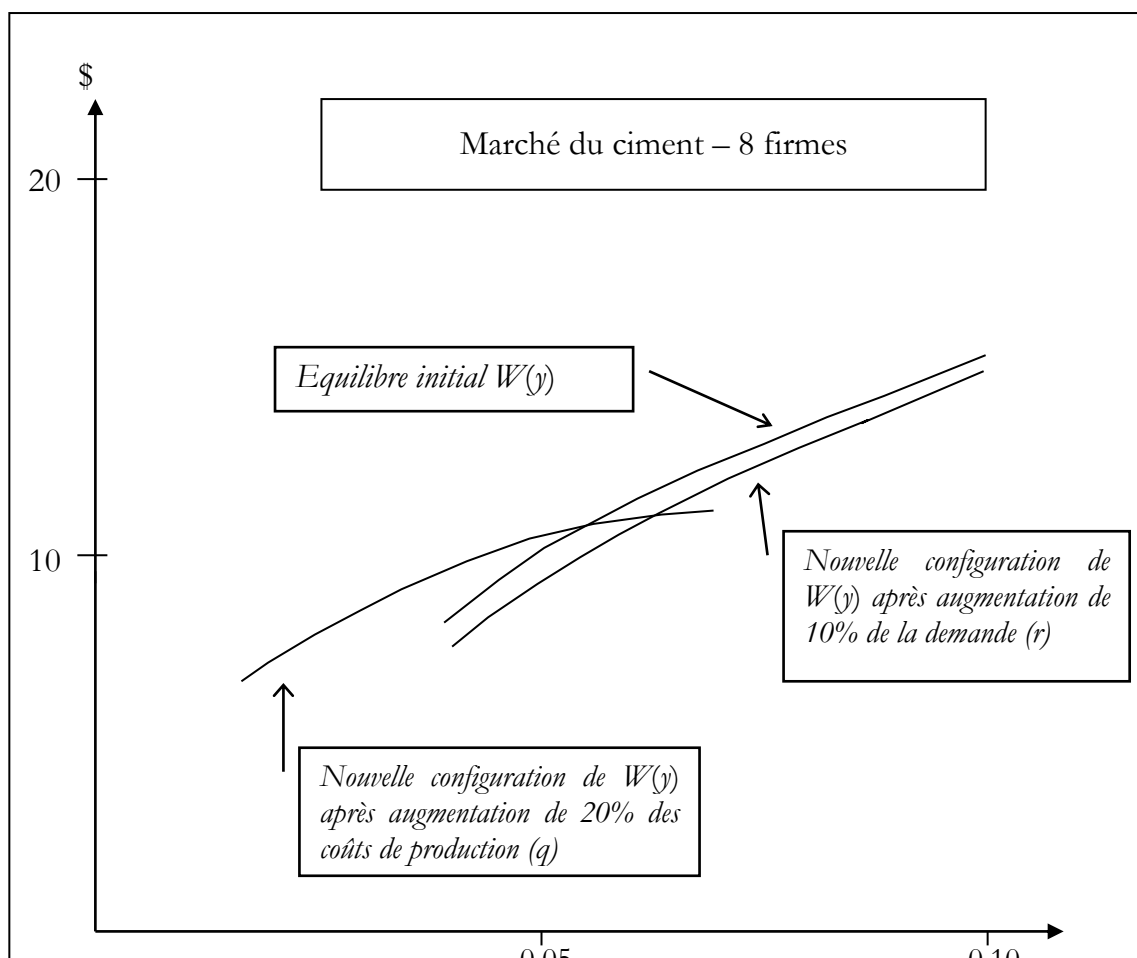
$

Marché du ciment – 8 firmes

20

Equilibre initial $W(y)$

10

Nouvelle configuration de $W(y)$ après augmentation de 10% de la demande (r)

Nouvelle configuration de $W(y)$ après augmentation de 20% des coûts de production (q)

0.05

0.10